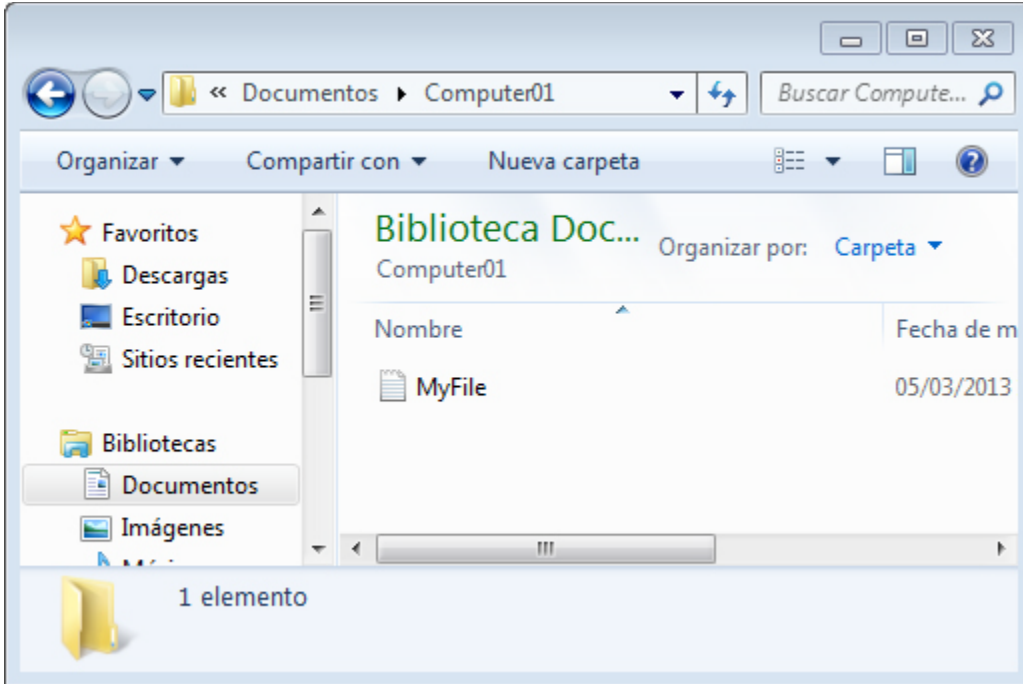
« Documentos ▸ Computer01

Buscar Compute...

Organizar ▾ Compartir con ▾ Nueva carpeta

Favoritos
Descargas
Escritorio
Sitios recientes

Bibliotecas
Documentos
Imágenes
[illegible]

Biblioteca Doc...
Computer01

Organizar por: Carpeta ▾

| Nombre | Fecha de m |
|---|---|
| MyFile | 05/03/2013 |

1 elemento